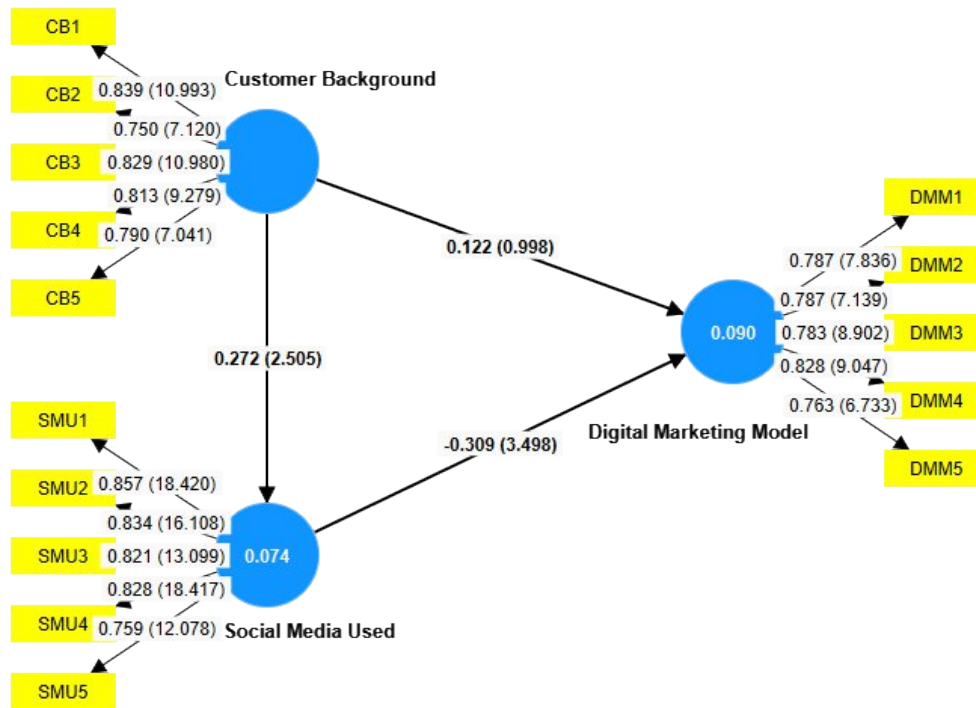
CB1

CB2

CB3

CB4

CB5

0.839 (10.993)

0.750 (7.120)

0.829 (10.980)

0.813 (9.279)

0.790 (7.041)

Customer Background

0.122 (0.998)

0.272 (2.505)

DMM1

DMM2

DMM3

DMM4

DMM5

0.787 (7.836)

0.787 (7.139)

0.783 (8.902)

0.828 (9.047)

0.763 (6.733)

0.090

Digital Marketing Model

-0.309 (3.498)

SMU1

SMU2

SMU3

SMU4

SMU5

0.857 (18.420)

0.834 (16.108)

0.821 (13.099)

0.828 (18.417)

0.759 (12.078)

0.074

Social Media Used